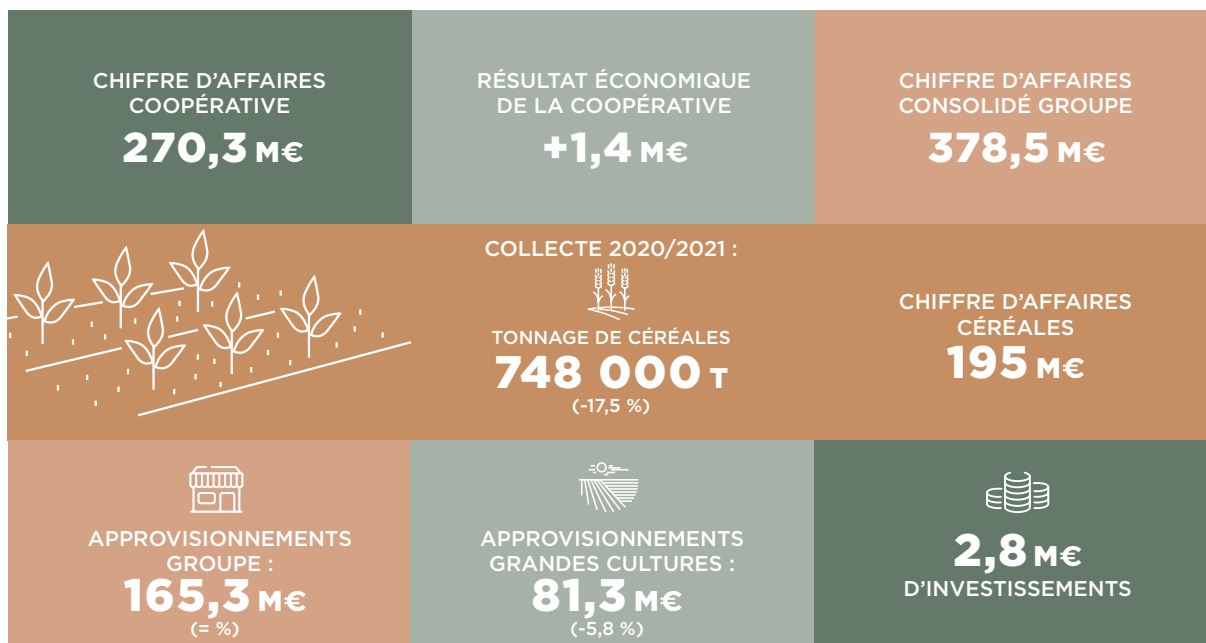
CHIFFRE D'AFFAIRES COOPÉRATIVE
270,3 M€

RÉSULTAT ÉCONOMIQUE DE LA COOPÉRATIVE
+1,4 M€

CHIFFRE D'AFFAIRES CONSOLIDÉ GROUPE
378,5 M€

COLLECTE 2020/2021 :
TONNAGE DE CÉRÉALES
748 000 T
(-17,5 %)

CHIFFRE D'AFFAIRES CÉRÉALES
195 M€

APPROVISIONNEMENTS GROUPE :
165,3 M€
(= %)

APPROVISIONNEMENTS GRANDES CULTURES :
81,3 M€
(-5,8 %)

2,8 M€
D'INVESTISSEMENTS